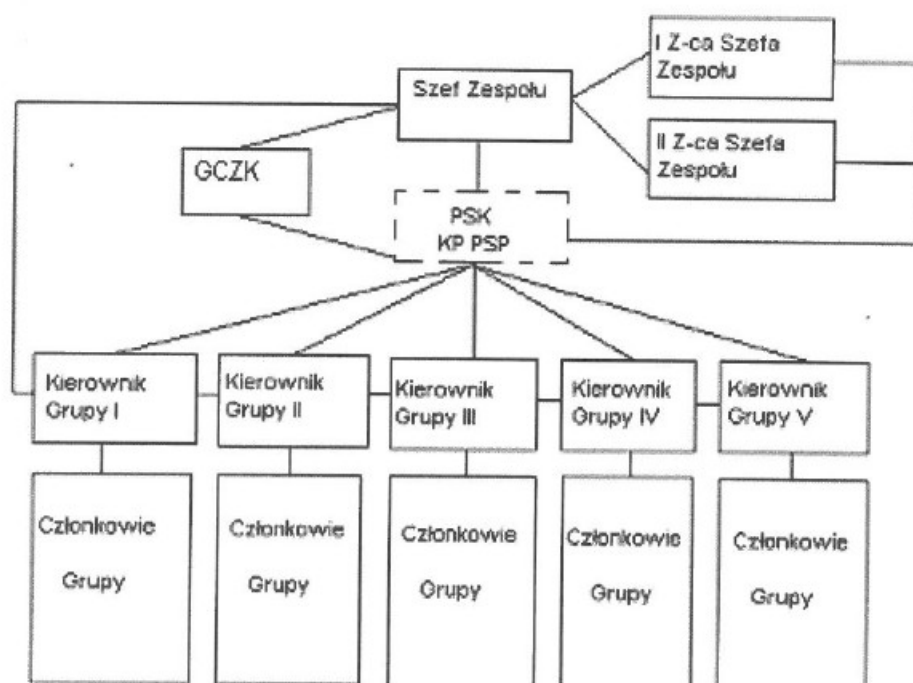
Szef Zespołu

I Z-ca Szefa Zespołu

II Z-ca Szefa Zespołu

GCZK

PSK KP PSP

Kierownik Grupy I

Kierownik Grupy II

Kierownik Grupy III

Kierownik Grupy IV

Kierownik Grupy V

Członkowie Grupy

Członkowie Grupy

Członkowie Grupy

Członkowie Grupy

Członkowie Grupy